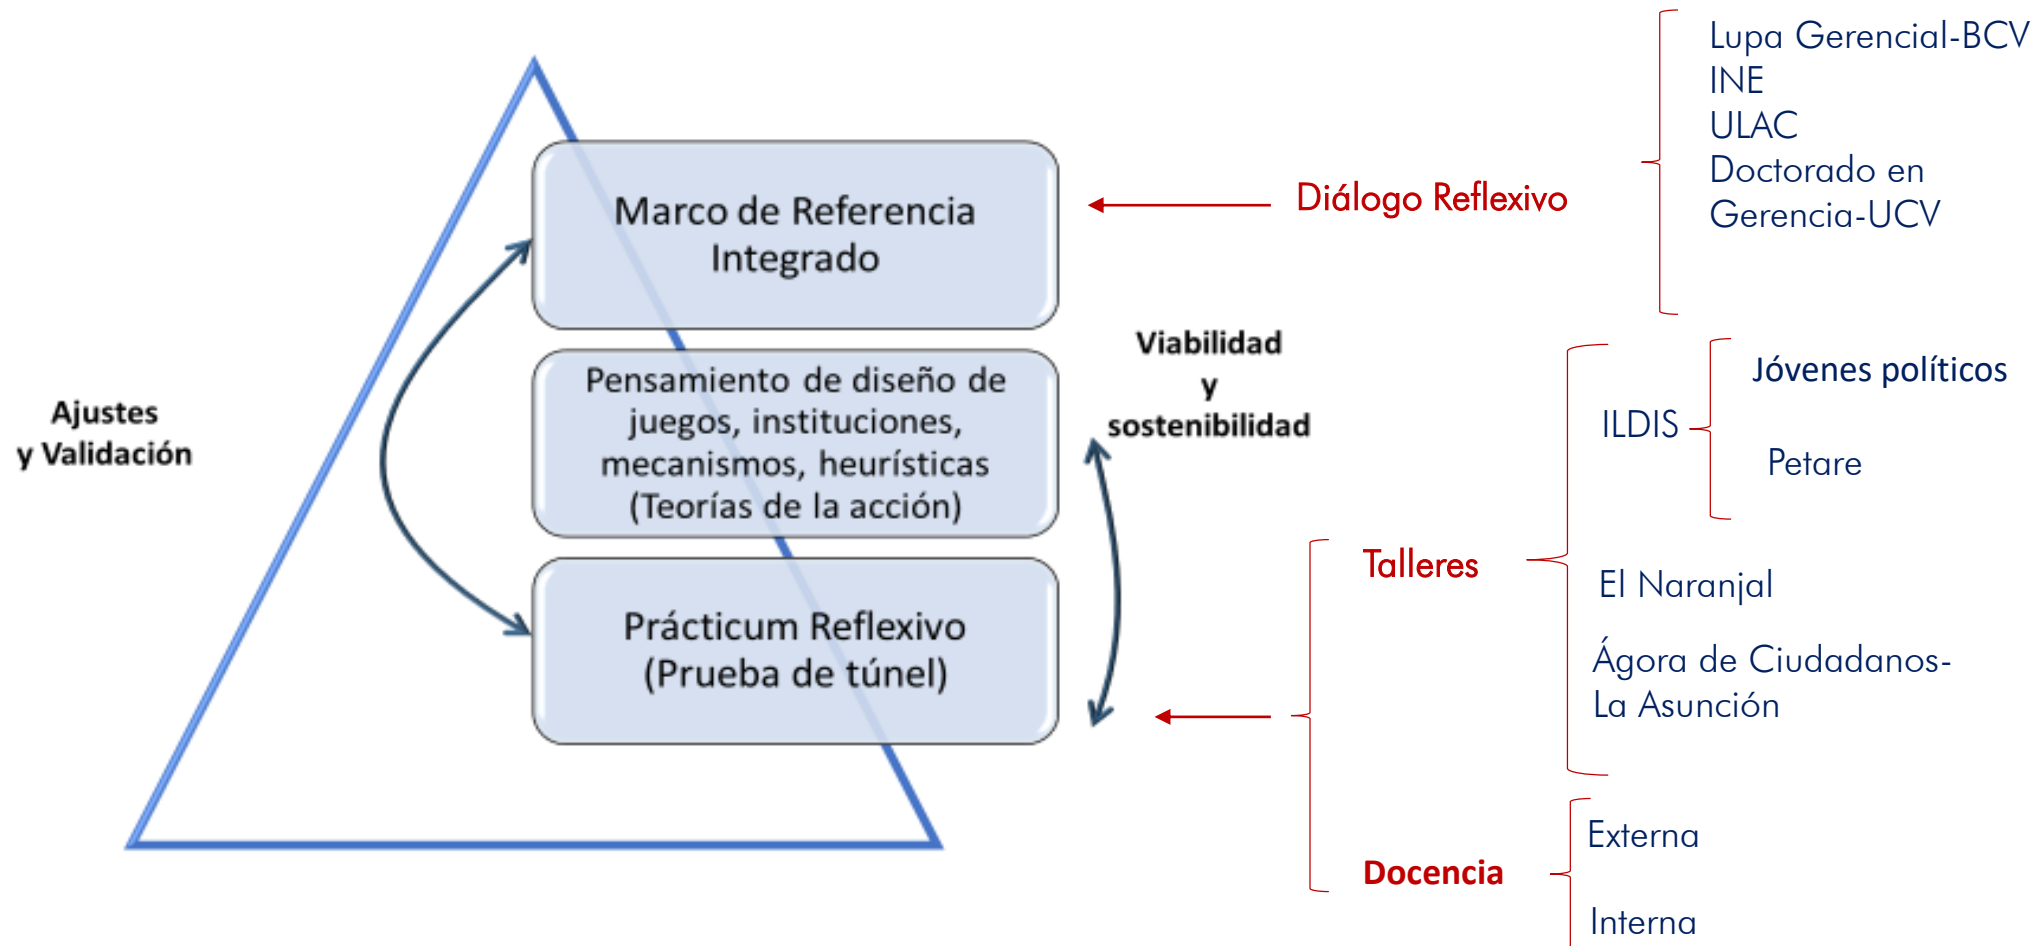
Marco de Referencia Integrado

Pensamiento de diseño de juegos, instituciones, mecanismos, heurísticas (Teorías de la acción)

Prácticum Reflexivo (Prueba de túnel)

Ajustes y Validación

Viabilidad y sostenibilidad

Diálogo Reflexivo

Lupa Gerencial-BCV
INE
ULAC
Doctorado en Gerencia-UCV

Talleres

ILDIS

Jóvenes políticos

Petare

El Naranjal

Ágora de Ciudadanos-La Asunción

Docencia

Externa

Interna